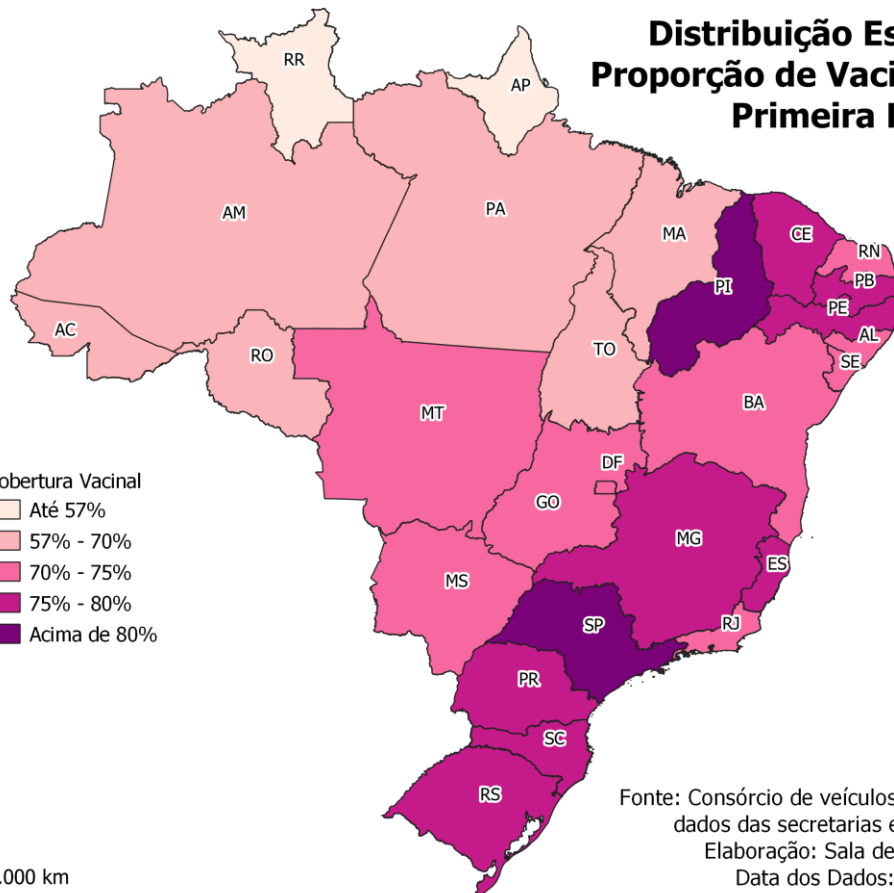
Distribuição Es
Proporção de Vaci
Primeira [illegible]

RR
AP
AM
PA
MA
CE
RN
PB
PI
PE
AL
SE
AC
RO
TO
MT
BA
DF
GO
MG
ES
MS
SP
RJ
PR
SC
RS

obertura Vacinal
Até 57%
57% - 70%
70% - 75%
75% - 80%
Acima de 80%

Fonte: Consórcio de veículos
dados das secretarias e
Elaboração: Sala de
Data dos Dados:

.000 km